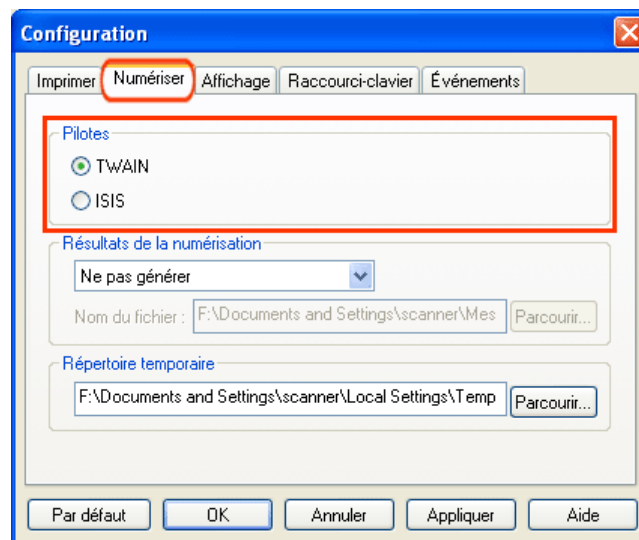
Configuration

Imprimer | Numériser | Affichage | Raccourci-clavier | Événements

Pilotes

TWAIN

ISIS

Résultats de la numérisation

Ne pas générer

Nom du fichier : F:\Documents and Settings\scanner\Mes

Parcourir...

Répertoire temporaire

F:\Documents and Settings\scanner\Local Settings\Temp

Parcourir...

Par défaut | OK | Annuler | Appliquer | Aide